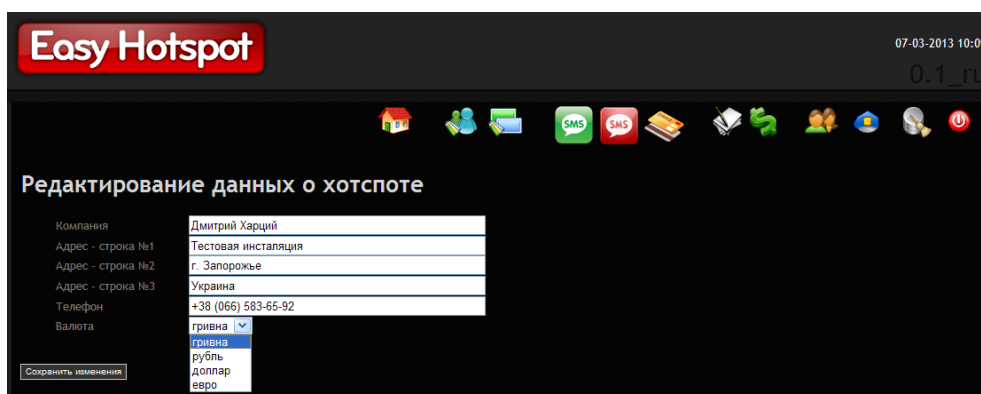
Easy Hotspot

07-03-2013 10:0

0.1_ru

SMS SMS

Редактирование данных о хотспоте

| Компания | Дмитрий Харций |
|---|---|
| Адрес - строка №1 | Тестовая инсталяция |
| Адрес - строка №2 | г. Запорожье |
| Адрес - строка №3 | Украина |
| Телефон | +38 (066) 583-65-92 |
| Валюта | гривна |

гривна
рубль
доллар
евро

Сохранить изменения